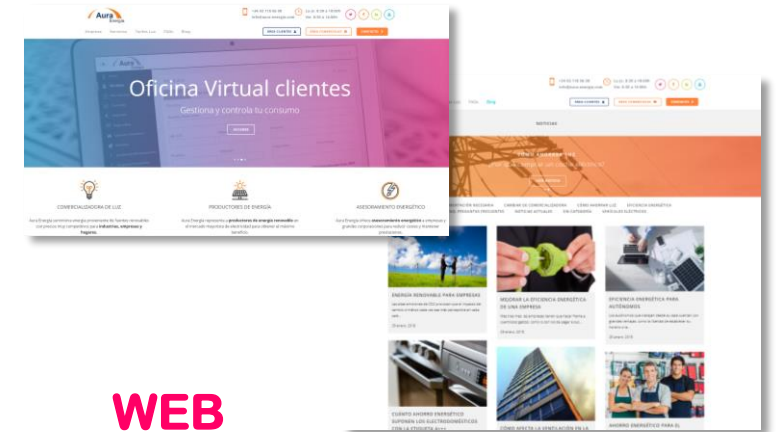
Aura Energía

Oficina Virtual clientes

Gestiona y controla tu consumo

ACCEDER

COMERCIALIZADORA DE LUZ

PRODUCTORES DE ENERGÍA

ASESORAMIENTO ENERGÉTICO

NOTICIAS

ENERGÍA RENOVABLE PARA EMPRESAS

MEJORAR LA EFICIENCIA ENERGÉTICA DE UNA EMPRESA

EFICIENCIA ENERGÉTICA PARA AUTÓNOMOS

CUÁNTO AHORRO ENERGÉTICO SUPONEN LOS ELECTRODOMÉSTICOS CON LA ETIQUETA A+++

CÓMO AFECTA LA VENTILACIÓN EN LA

AHORRO ENERGÉTICO PARA EL

WEB